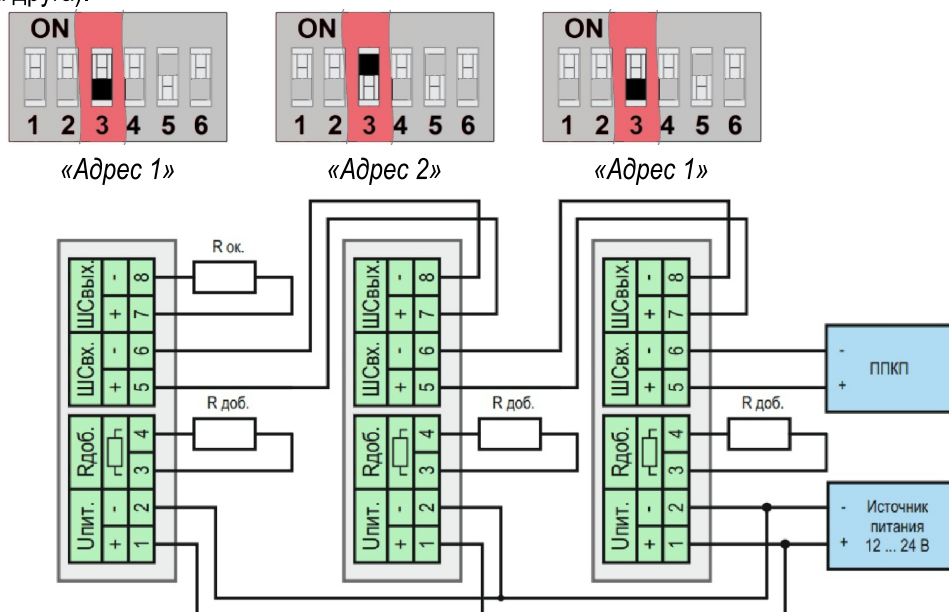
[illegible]

ON
1 2 3 4 5 6
«Адрес 1»

ON
1 2 3 4 5 6
«Адрес 2»

ON
1 2 3 4 5 6
«Адрес 1»

R ок.
ШСвых. - 8 + 7
ШСвх. - 6 + 5
R доб.
Rдоб. 4 3
Uпит. - 2 + 1

ШСвых. - 8 + 7
ШСвх. - 6 + 5
R доб.
Rдоб. 4 3
Uпит. - 2 + 1

ШСвых. - 8 + 7
ШСвх. - 6 + 5
R доб.
Rдоб. 4 3
Uпит. - 2 + 1

- ППКП +

- Источник питания + 12 ... 24 В